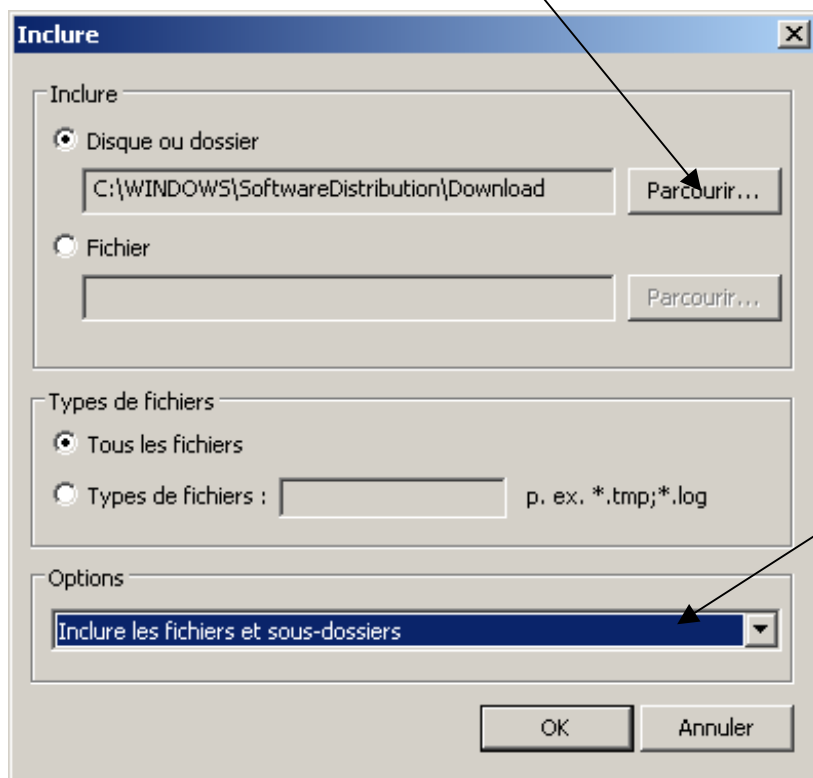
Inclure

Inclure

Disque ou dossier

C:\WINDOWS\SoftwareDistribution\Download

Parcourir...

Fichier

Parcourir...

Types de fichiers

Tous les fichiers

Types de fichiers :

p. ex. *.tmp;*.log

Options

Inclure les fichiers et sous-dossiers

OK

Annuler